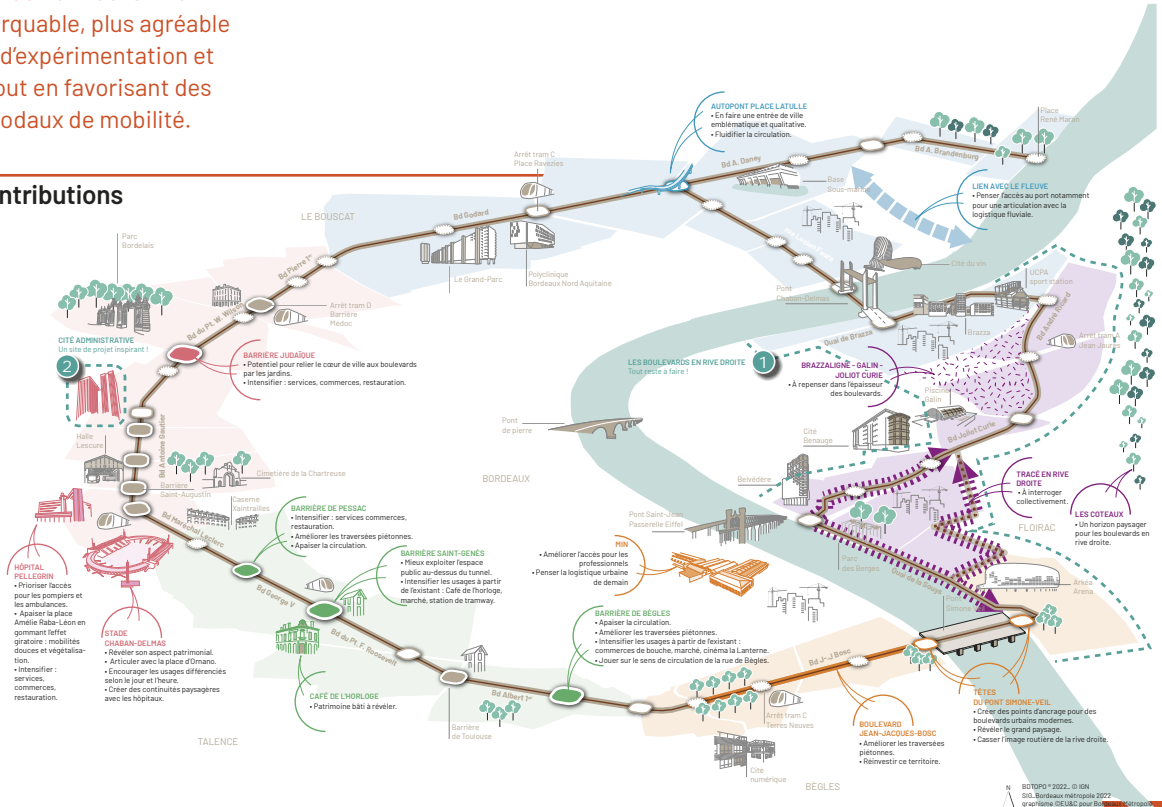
rquable, plus agréable d'expérimentation et out en favorisant des odaux de mobilité.

ntributions

AUTOPONT PLACE LATULLE
• En faire une entrée de ville emblématique et qualitative.
• Fluidifier la circulation.

Place René Maran

Arrêt tram C Place Ravezies

Bd A. Daney

Bd A. Brandenburg

Base Sous-marine

LIEN AVEC LE FLEUVE
• Penser l'accès au port notamment pour une articulation avec la logistique fluviale.

LE BOUSCAT

Bd Godard

Parc Bordelais

Polyclinique Bordeaux Nord Aquitaine

Le Grand-Parc

Cité du vin

UCPA sport station

Bd Pierre 1er

Arrêt tram D Barrière Médoc

Pont Chaban-Delmas

Bd du Pt. W. Wilson

Quai de Brazza

Brazza

CITÉ ADMINISTRATIVE
Un site de projet inspirant !

BARRIÈRE JUDAÏQUE
• Potentiel pour relier le cœur de ville aux boulevards par les jardins.
• Intensifier : services, commerces, restauration.

LES BOULEVARDS EN RIVE DROITE
Tout reste à faire !

BRAZZALIGNE - GALIN - JOLIOT CURIE
• À repenser dans l'épaisseur des boulevards.

Arrêt tram A Jean Jaurès

Piscine Galin

Pont de pierre

Halle Lescure

Bd Antoine Gautier

Cité Benauge

Bd Joliot Curie

Cimetière de la Chartreuse

BORDEAUX

TRACÉ EN RIVE DROITE
• À interroger collectivement.

Barrière Saint-Augustin

Caserne Xaintrailles

Belvédère

LES COTEAUX
• Un horizon paysager pour les boulevards en rive droite.

BARRIÈRE DE PESSAC
• Intensifier : services commerces, restauration.
• Améliorer les traversées piétonnes.
• Apaiser la circulation.

Bd Maréchal Leclerc

Pont Saint-Jean Passerelle Eiffel

FLOIRAC

HÔPITAL PELLEGRIN
• Prioriser l'accès pour les pompiers et les ambulances.
• Apaiser la place Amélie Raba-Léon en gommant l'effet giratoire : mobilités douces et végétalisation.
• Intensifier : services, commerces, restauration.

BARRIÈRE SAINT-GENÈS
• Mieux exploiter l'espace public au-dessus du tunnel.
• Intensifier les usages à partir de l'existant : Café de l'horloge, marché, station de tramway.

MIN
• Améliorer l'accès pour les professionnels
• Penser la logistique urbaine de demain

Parc des Berges

Quai de la Souys

Arkéa Arena

Bd George V

STADE CHABAN-DELMAS
• Révéler son aspect patrimonial.
• Articuler avec la place d'Ornano.
• Encourager les usages différenciés selon le jour et l'heure.
• Créer des continuités paysagères avec les hôpitaux.

BARRIÈRE DE BÈGLES
• Apaiser la circulation.
• Améliorer les traversées piétonnes.
• Intensifier les usages à partir de l'existant : commerces de bouche, marché, cinéma la Lanterne.
• Jouer sur le sens de circulation de la rue de Bègles.

Pont Simone-Veil

Bd du Pt. F. Roosevelt

Bd J.-J. Bosc

CAFÉ DE L'HORLOGE
• Patrimoine bâti à révéler.

Bd Albert 1er

TÊTES DU PONT SIMONE-VEIL
• Créer des points d'ancrage pour des boulevards urbains modernes.
• Révéler le grand paysage.
• Casser l'image routière de la rive droite.

Arrêt tram C Terres Neuves

BOULEVARD JEAN-JACQUES-BOSC
• Améliorer les traversées piétonnes.
• Réinvestir ce territoire.

Barrière de Toulouse

TALENCE

Cité numérique

BÈGLES

N
BDTOPO ® 2022_ © IGN
SIG_Bordeaux métropole 2022
graphisme ©EU&C pour Bordeaux Métropole